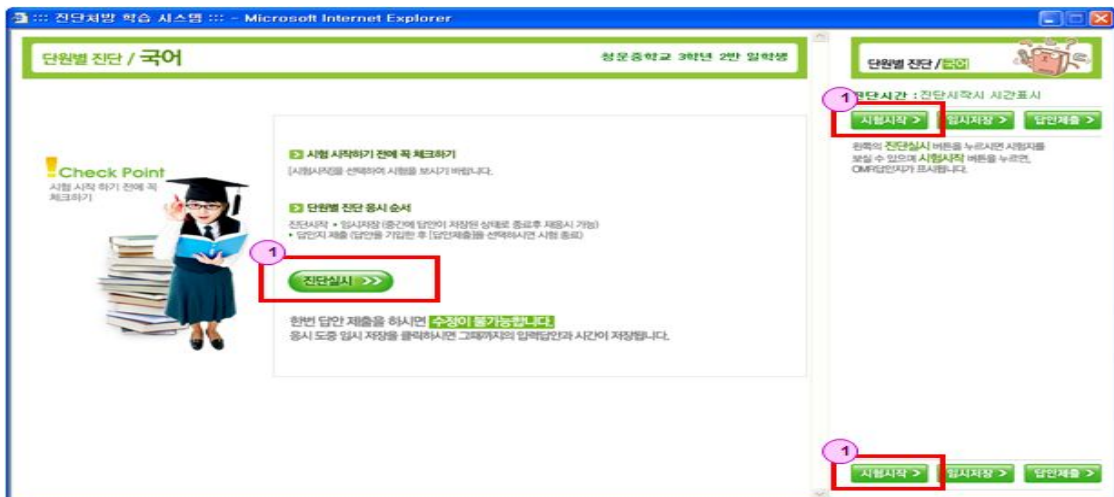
::: 진단처방 학습 시스템 ::: - Microsoft Internet Explorer

단원별 진단 / 국어

청운중학교 3학년 2반 임학생

Check Point
시험 시작 하기 전에 꼭 체크하기

시험 시작하기 전에 꼭 체크하기
[시험시작]을 선택하여 시험을 보시기 바랍니다.

단원별 진단 응시 순서
진단시작 ▸ 임시저장 (중간에 답안이 저장된 상태로 종료후 재응시 가능)
▸ 답안지 제출 (답안을 기입한 후 [답안제출]을 선택하시면 시험 종료)

1

진단실시 >>

한번 답안 제출을 하시면 수정이 불가능합니다.
응시 도중 임시 저장을 클릭하시면 그때까지의 입력답안과 시간이 저장됩니다.

단원별 진단 / 국어

진단시간 : 진단시작시 시간표시

1

시험시작 > 임시저장 > 답안제출 >

왼쪽의 진단실시 버튼을 누르시면 시험지를 보실 수 있으며 시험시작 버튼을 누르면, OMR답안지가 표시됩니다.

1

시험시작 > 임시저장 > 답안제출 >